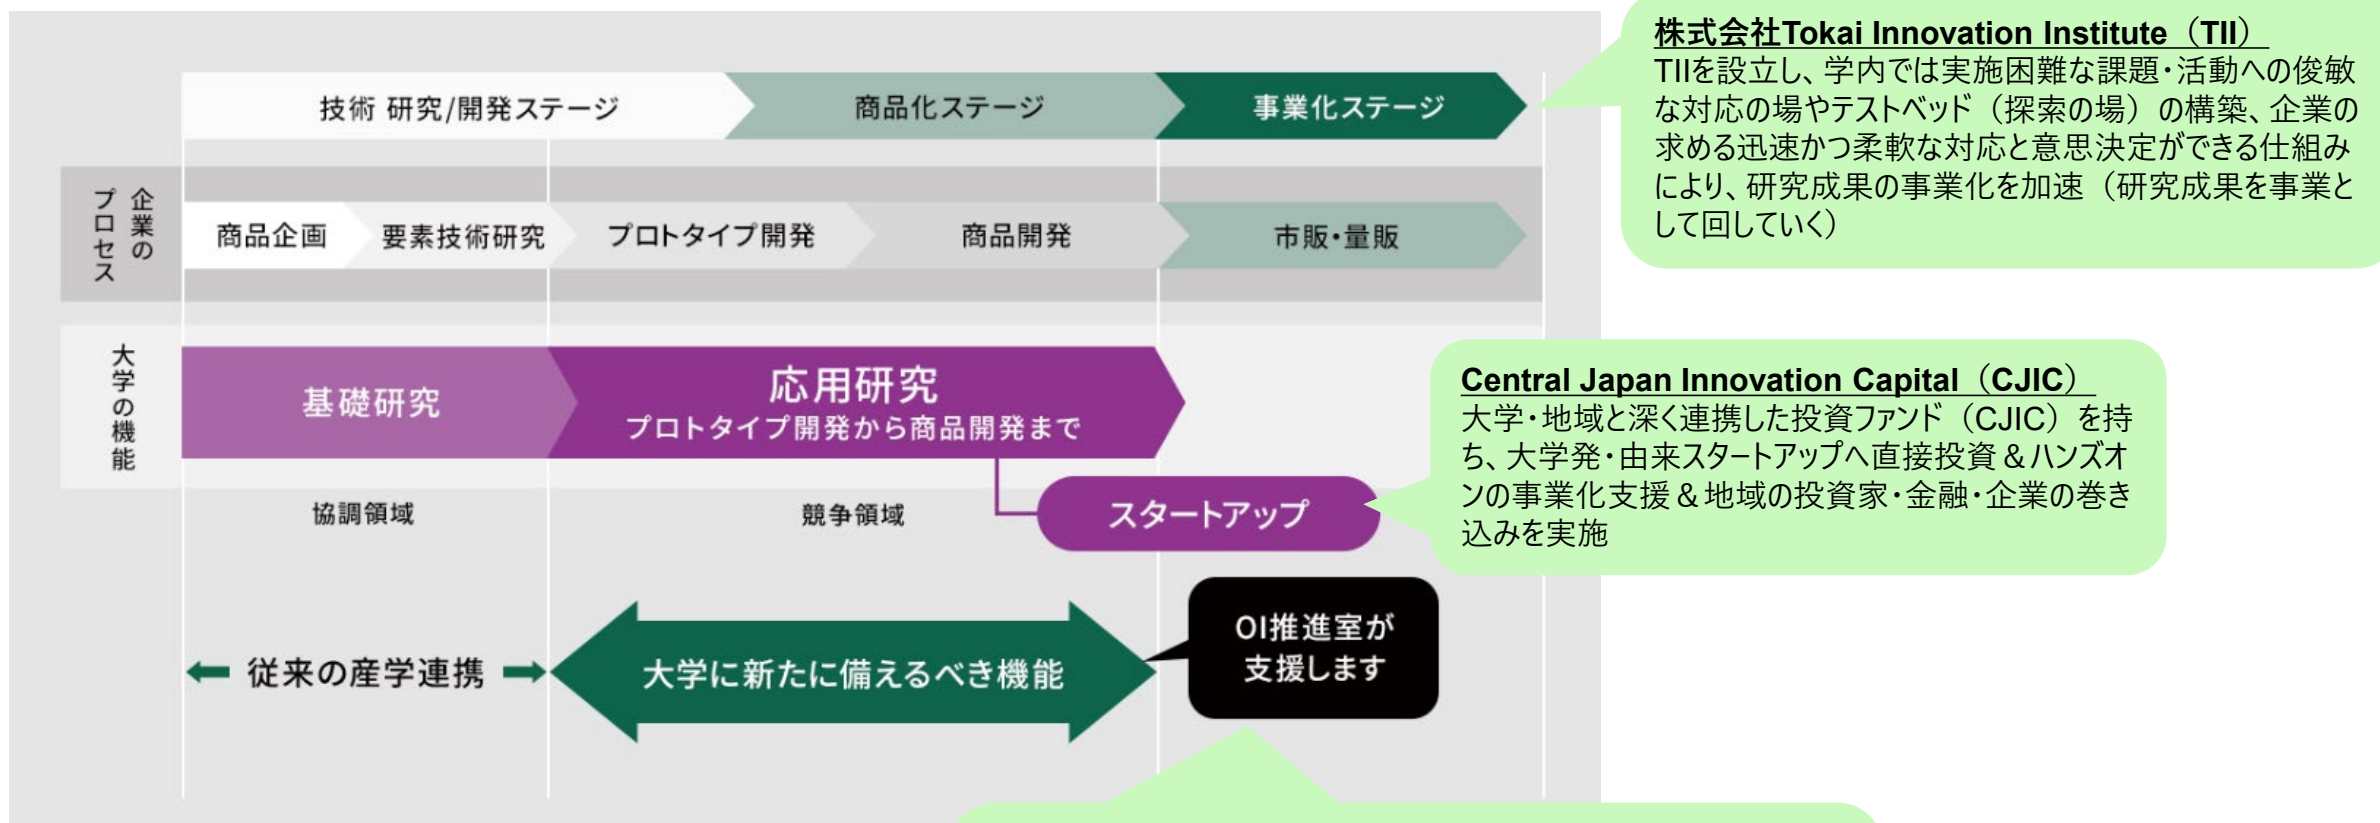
株式会社Tokai Innovation Institute（TII）
TIIを設立し、学内では実施困難な課題・活動への俊敏な対応の場やテストベッド（探索の場）の構築、企業の求める迅速かつ柔軟な対応と意思決定ができる仕組みにより、研究成果の事業化を加速（研究成果を事業として回していく）

技術 研究/開発ステージ
商品化ステージ
事業化ステージ

企業のプロセス
商品企画
要素技術研究
プロトタイプ開発
商品開発
市販・量販

大学の機能
基礎研究
応用研究
プロトタイプ開発から商品開発まで
スタートアップ

協調領域
競争領域

Central Japan Innovation Capital（CJIC）
大学・地域と深く連携した投資ファンド（CJIC）を持ち、大学発・由来スタートアップへ直接投資＆ハンズオンの事業化支援＆地域の投資家・金融・企業の巻き込みを実施

従来の産学連携
大学に新たに備えるべき機能
OI推進室が支援します